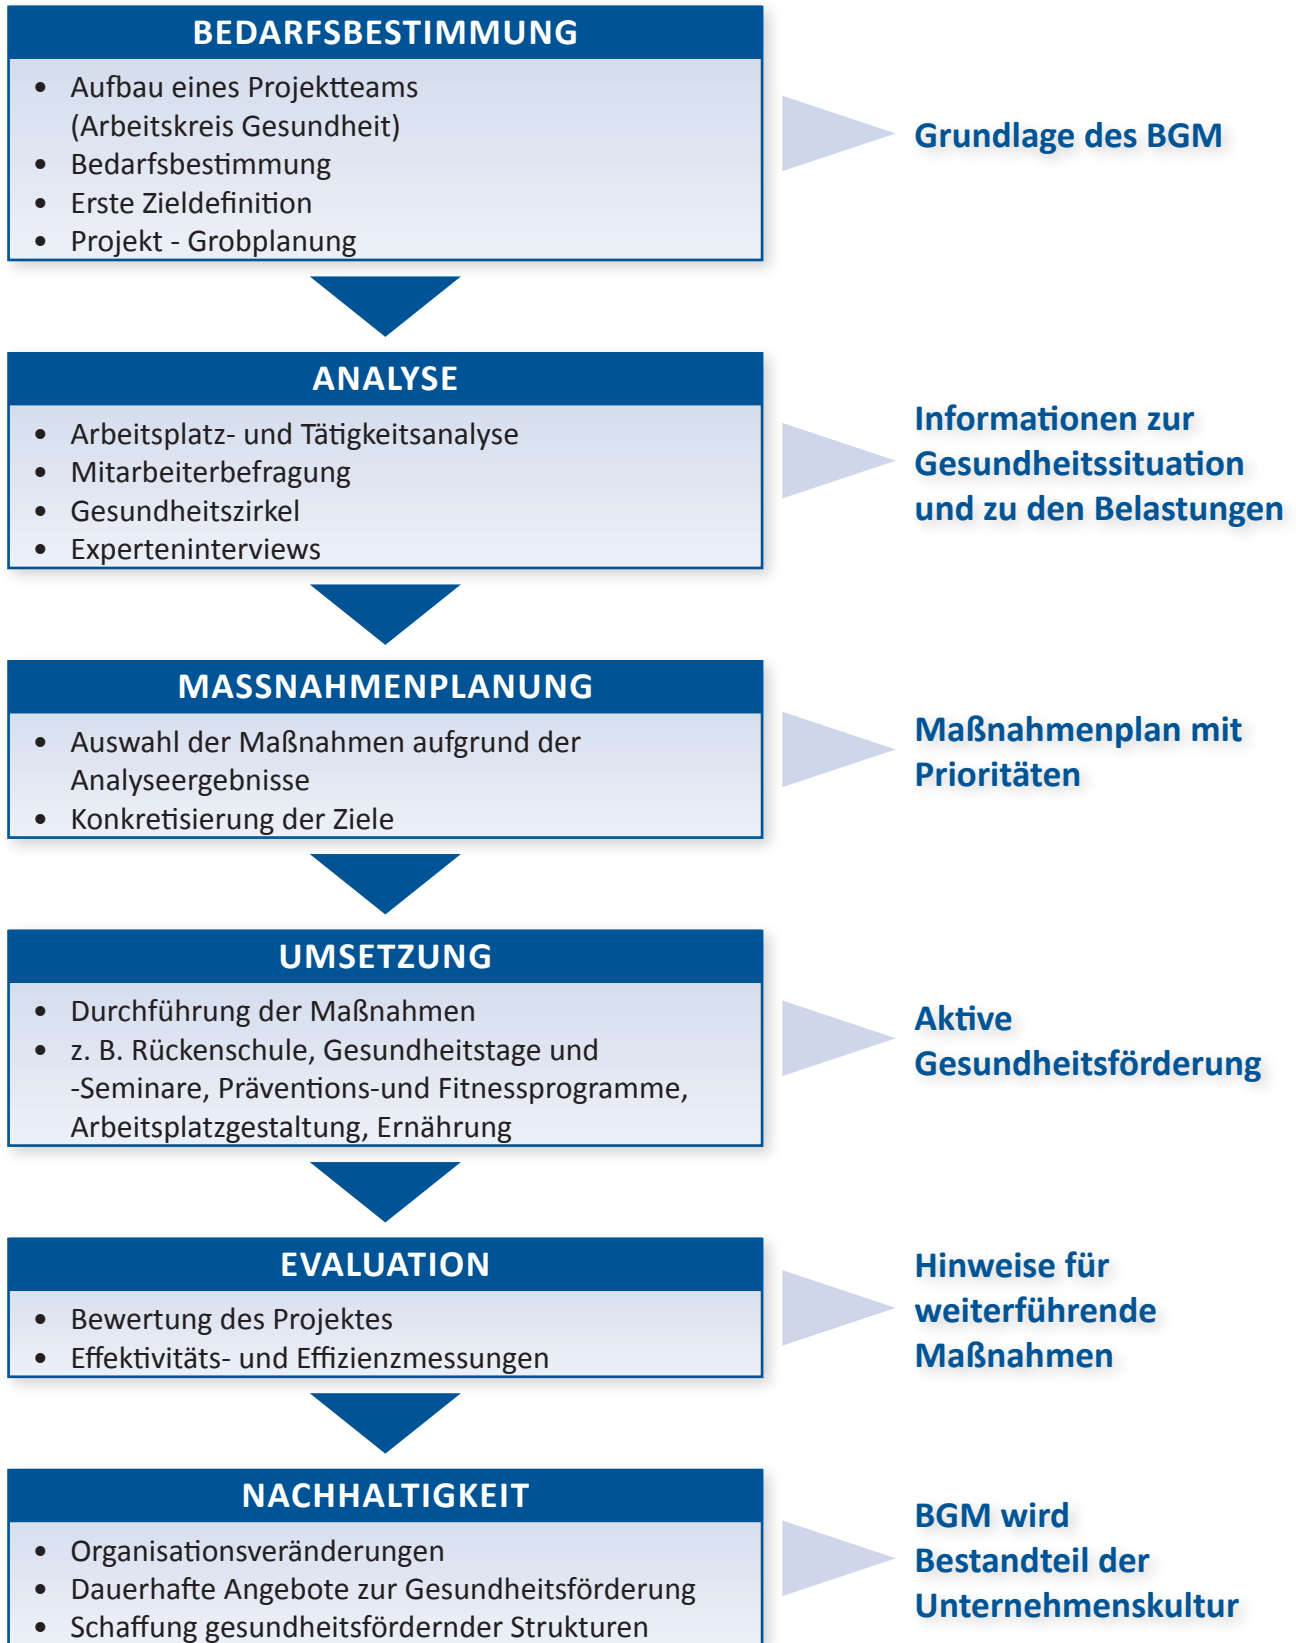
BEDARFSBESTIMMUNG

- Aufbau eines Projektteams (Arbeitskreis Gesundheit)
- Bedarfsbestimmung
- Erste Zieldefinition
- Projekt - Grobplanung

Grundlage des BGM

ANALYSE

- Arbeitsplatz- und Tätigkeitsanalyse
- Mitarbeiterbefragung
- Gesundheitszirkel
- Experteninterviews

Informationen zur Gesundheitssituation und zu den Belastungen

MASSNAHMENPLANUNG

- Auswahl der Maßnahmen aufgrund der Analyseergebnisse
- Konkretisierung der Ziele

Maßnahmenplan mit Prioritäten

UMSETZUNG

- Durchführung der Maßnahmen
- z. B. Rückenschule, Gesundheitstage und -Seminare, Präventions-und Fitnessprogramme, Arbeitsplatzgestaltung, Ernährung

Aktive Gesundheitsförderung

EVALUATION

- Bewertung des Projektes
- Effektivitäts- und Effizienzmessungen

Hinweise für weiterführende Maßnahmen

NACHHALTIGKEIT

- Organisationsveränderungen
- Dauerhafte Angebote zur Gesundheitsförderung
- Schaffung gesundheitsfördernder Strukturen

BGM wird Bestandteil der Unternehmenskultur